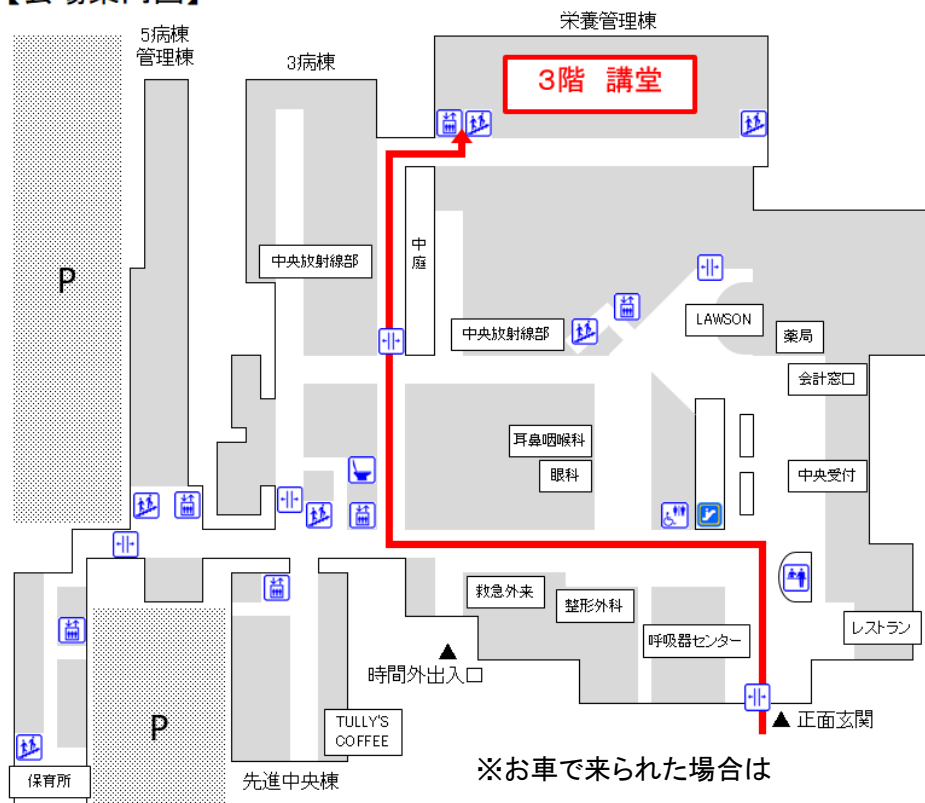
【会場案内図】

5病棟
管理棟

3病棟

栄養管理棟

3階 講堂

P

中央放射線部

中庭

中央放射線部

LAWSON

薬局

会計窓口

耳鼻咽喉科

眼科

中央受付

救急外来

整形外科

呼吸器センター

レストラン

▲
時間外出入口

▲ 正面玄関

P

TULLY'S
COFFEE

保育所

先進中央棟

※お車で来られた場合は